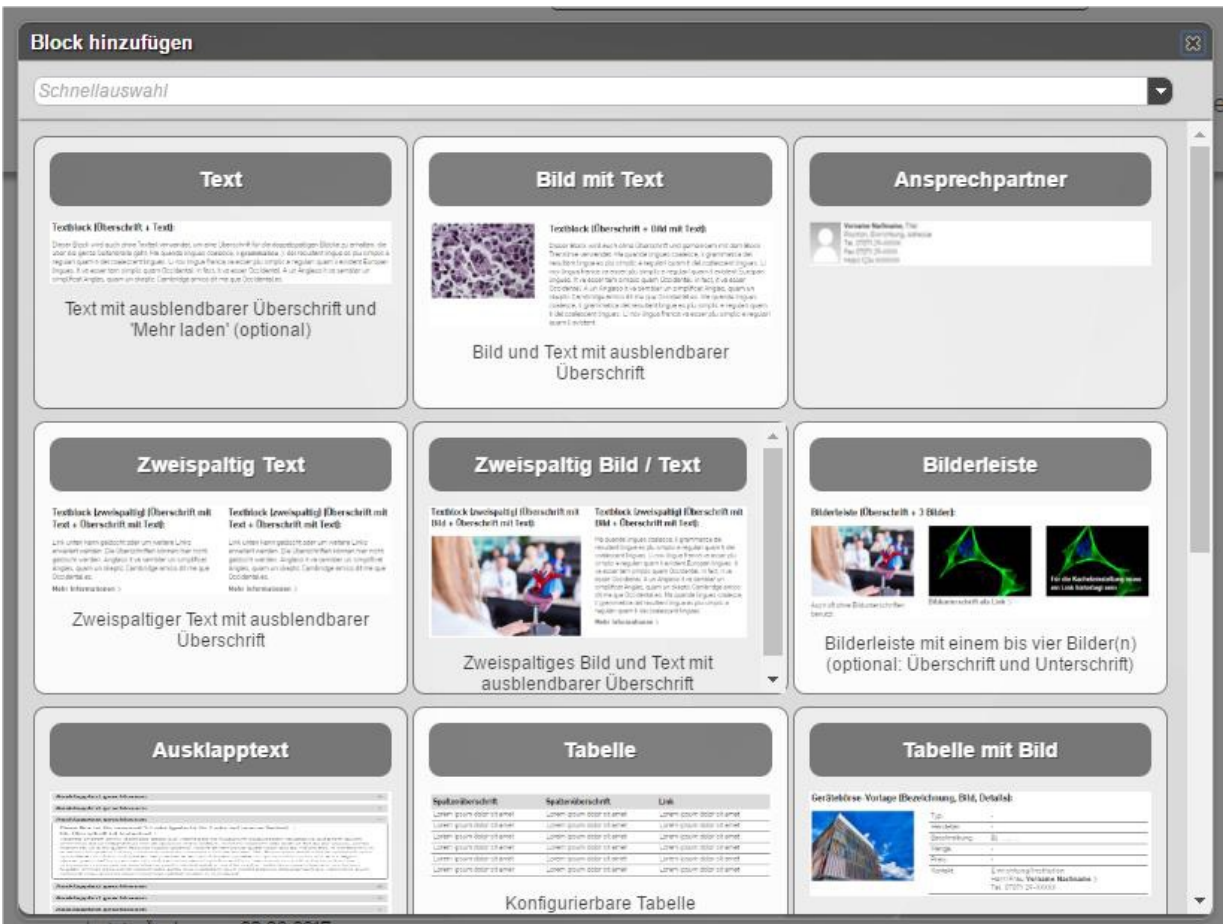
Block hinzufügen

Schnellauswahl

Text

Textblock (Überschrift + Text):

Text mit ausblendbarer Überschrift und 'Mehr laden' (optional)

Bild mit Text

Textblock (Überschrift + Bild mit Text):

Bild und Text mit ausblendbarer Überschrift

Ansprechpartner

Vorname Nachname, Titel

Zweispaltig Text

Textblock (zweispaltig) (Überschrift mit Text + Überschrift mit Text):

Textblock (zweispaltig) (Überschrift mit Text + Überschrift mit Text):

Mehr Informationen

Zweispaltiger Text mit ausblendbarer Überschrift

Zweispaltig Bild / Text

Textblock (zweispaltig) (Überschrift mit Bild + Überschrift mit Text):

Textblock (zweispaltig) (Überschrift mit Bild + Überschrift mit Text):

Mehr Informationen

Zweispaltiges Bild und Text mit ausblendbarer Überschrift

Bilderleiste

Bilderleiste (Überschrift + 3 Bilder):

Bildunterschrift als Link

Bilderleiste mit einem bis vier Bilder(n) (optional: Überschrift und Unterschrift)

Ausklapptext

Tabelle

| Spaltenüberschrift | Spaltenüberschrift | Link |
|---|---|---|
| Lorem ipsum dolor sit amet | Lorem ipsum dolor sit amet | Lorem ipsum dolor sit amet |
| Lorem ipsum dolor sit amet | Lorem ipsum dolor sit amet | Lorem ipsum dolor sit amet |
| Lorem ipsum dolor sit amet | Lorem ipsum dolor sit amet | Lorem ipsum dolor sit amet |
| Lorem ipsum dolor sit amet | Lorem ipsum dolor sit amet | Lorem ipsum dolor sit amet |
| Lorem ipsum dolor sit amet | Lorem ipsum dolor sit amet | Lorem ipsum dolor sit amet |
| Lorem ipsum dolor sit amet | Lorem ipsum dolor sit amet | Lorem ipsum dolor sit amet |

Konfigurierbare Tabelle

Tabelle mit Bild

Gerätebörse-Vorlage (Bezeichnung, Bild, Details):

Vorname Nachname